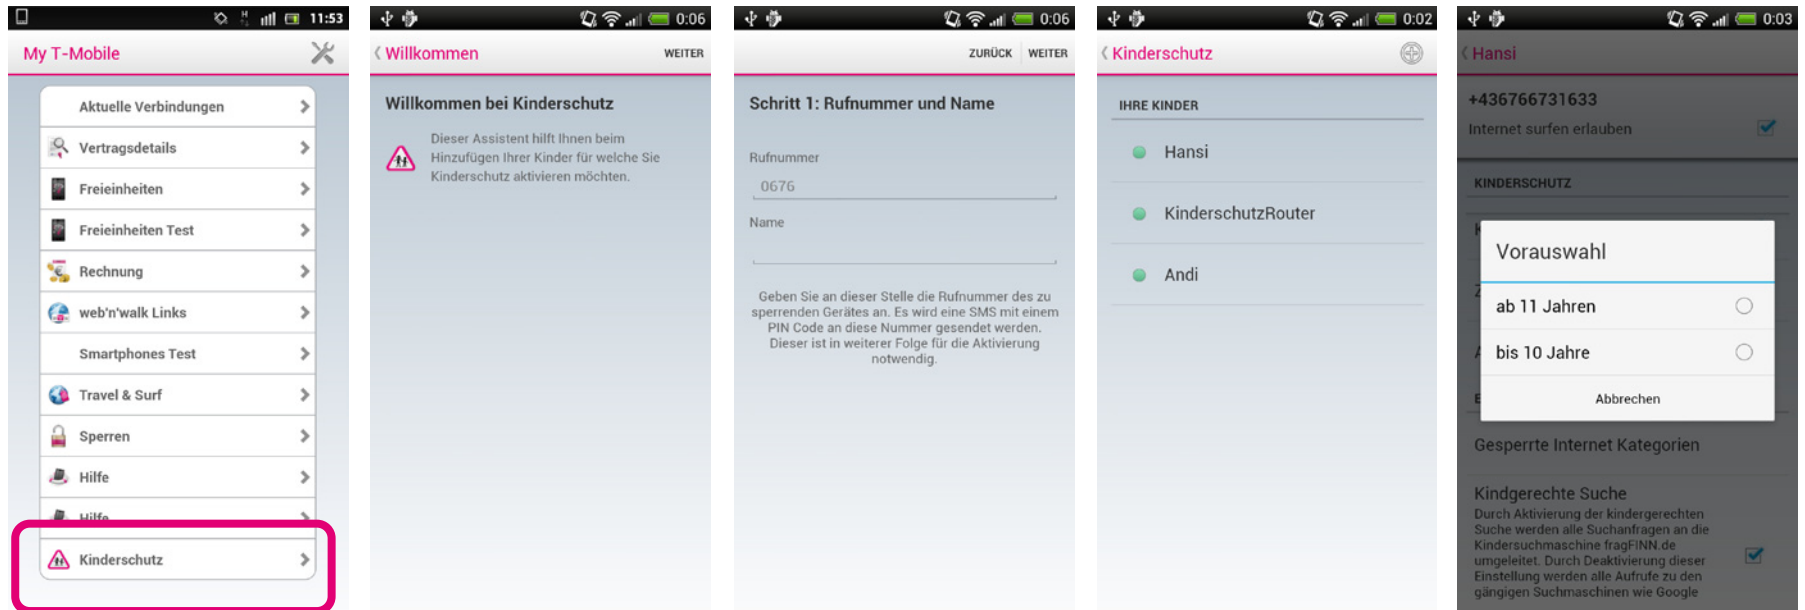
11:53

My T-Mobile

Aktuelle Verbindungen

Vertragsdetails

Freieinheiten

Freieinheiten Test

Rechnung

web'n'walk Links

Smartphones Test

Travel & Surf

Sperren

Hilfe

Hilfe

Kinderschutz

0:06

Willkommen

WEITER

Willkommen bei Kinderschutz

Dieser Assistent hilft Ihnen beim Hinzufügen Ihrer Kinder für welche Sie Kinderschutz aktivieren möchten.

0:06

ZURÜCK

WEITER

Schritt 1: Rufnummer und Name

Rufnummer

0676

Name

Geben Sie an dieser Stelle die Rufnummer des zu sperrenden Gerätes an. Es wird eine SMS mit einem PIN Code an diese Nummer gesendet werden. Dieser ist in weiterer Folge für die Aktivierung notwendig.

0:02

Kinderschutz

IHRE KINDER

Hansi

KinderschutzRouter

Andi

0:03

Hansi

+436766731633

Internet surfen erlauben

KINDERSCHUTZ

Vorauswahl

ab 11 Jahren

bis 10 Jahre

Abbrechen

Gesperrte Internet Kategorien

Kindgerechte Suche

Durch Aktivierung der kindergerechten Suche werden alle Suchanfragen an die Kindersuchmaschine fragFINN.de umgeleitet. Durch Deaktivierung dieser Einstellung werden alle Aufrufe zu den gängigen Suchmaschinen wie Google